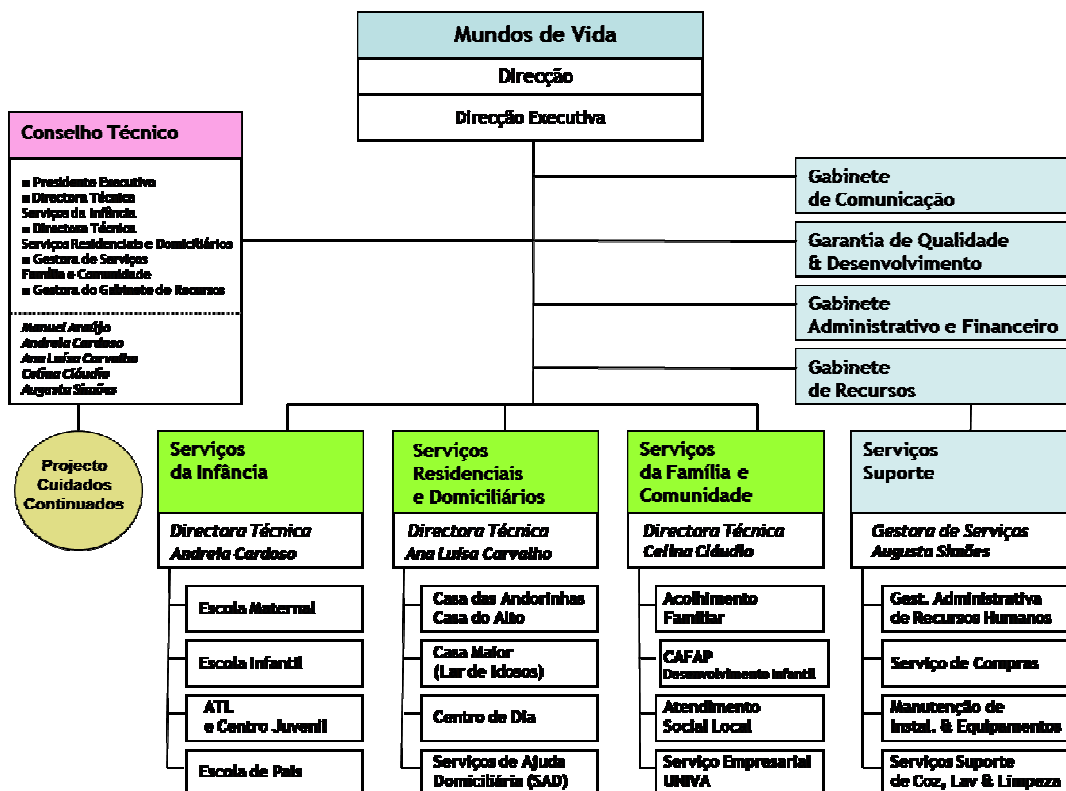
Mundos de Vida

Direcção

Direcção Executiva

Conselho Técnico

■ Presidente Executiva
■ Directora Técnica Serviços da Infância
■ Directora Técnica Serviços Residenciais e Domiciliários
■ Gestora de Serviços Família e Comunidade
■ Gestora do Gabinete de Recursos

Manuel Araújo
Andreia Cardoso
Ana Luísa Carvalho
Celina Cláudio
Augusta Simões

Projecto Cuidados Continuados

Gabinete de Comunicação

Garantia de Qualidade & Desenvolvimento

Gabinete Administrativo e Financeiro

Gabinete de Recursos

Serviços da Infância

Directora Técnica
Andreia Cardoso

Escola Maternal

Escola Infantil

ATL e Centro Juvenil

Escola de Pais

Serviços Residenciais e Domiciliários

Directora Técnica
Ana Luísa Carvalho

Casa das Andorinhas
Casa do Alto

Casa Maior
(Lar de Idosos)

Centro de Dia

Serviços de Ajuda Domiciliária (SAD)

Serviços da Família e Comunidade

Directora Técnica
Celina Cláudio

Acolhimento Familiar

CAFAP
Desenvolvimento Infantil

Atendimento Social Local

Serviço Empresarial UNIVA

Serviços Suporte

Gestora de Serviços
Augusta Simões

Gest. Administrativa de Recursos Humanos

Serviço de Compras

Manutenção de Instal. & Equipamentos

Serviços Suporte de Coz, Lav & Limpeza